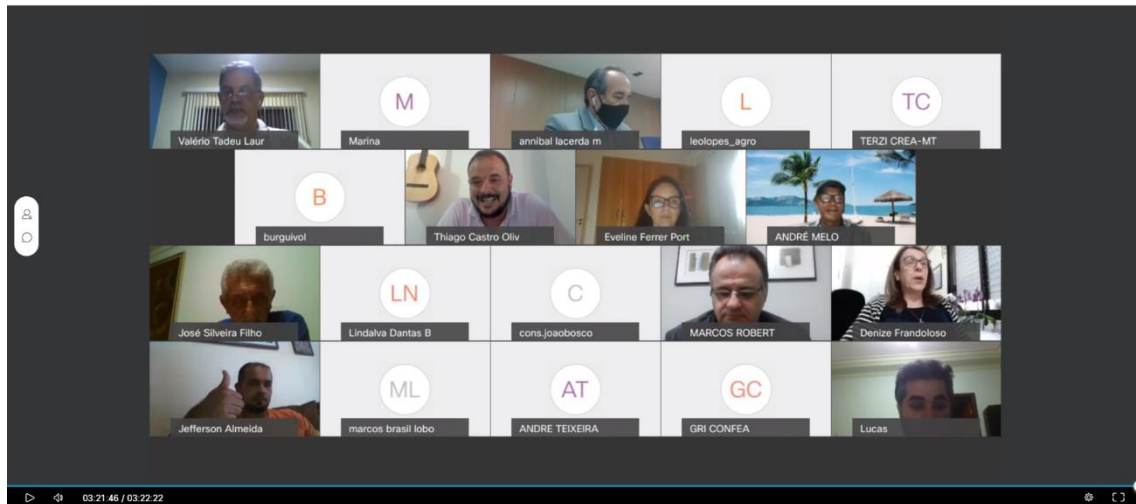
Valério Tadeu Laur

M
Marina

annibal lacerda m

L
leolopes_agro

TC
TERZI CREA-MT

B
burguivol

Thiago Castro Oliv

Eveline Ferrer Port

ANDRÉ MELO

José Silveira Filho

LN
Lindalva Dantas B

C
cons.joaobosco

MARCOS ROBERT

Denize Frandoloso

Jefferson Almeida

ML
marcos brasil lobo

AT
ANDRE TEIXEIRA

GC
GRI CONFEA

Lucas

03:21:46 / 03:22:22